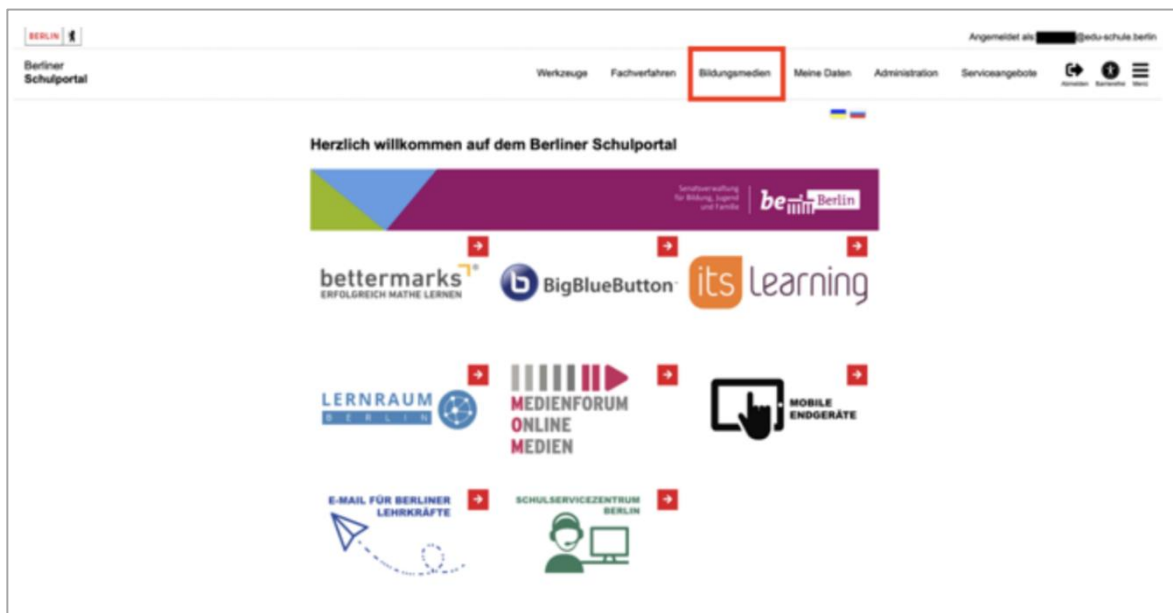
BERLIN

Angemeldet als: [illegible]@edu-schule.berlin

Berliner
Schulportal

Werkzeuge Fachverfahren Bildungsmedien Meine Daten Administration Serviceangebote

Abmelden Barrierefrei Menü

Herzlich willkommen auf dem Berliner Schulportal

Senatsverwaltung für Bildung, Jugend und Familie
be Berlin

bettermarks
ERFOLGREICH MATHE LERNEN

BigBlueButton

itslearning

LERNRAUM
BERLIN

MEDIENFORUM
ONLINE
MEDIEN

MOBILE
ENDGERÄTE

E-MAIL FÜR BERLINER
LEHRKRÄFTE

SCHULSERVICEZENTRUM
BERLIN